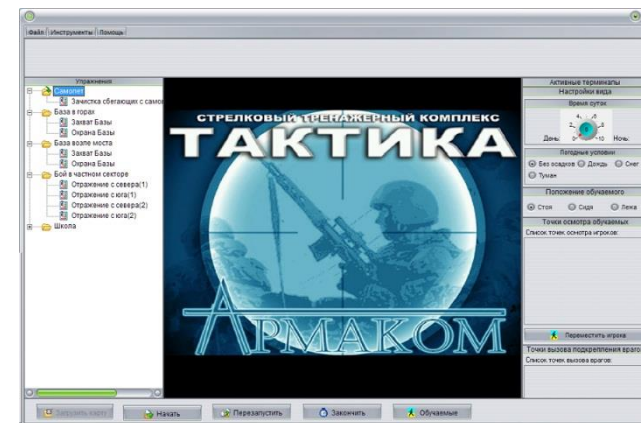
Файл Инструменты Помощь

Упражнения
Самолет
Зачистка сбегающих с само
База в горах
Захват Базы
Охрана Базы
База возле моста
Захват Базы
Охрана Базы
Бой в частном секторе
Отражение с севера(1)
Отражение с юга(1)
Отражение с севера(2)
Отражение с юга(2)
Школа

СТРЕЛКОВЫЙ ТРЕНАЖЕРНЫЙ КОМПЛЕКС
ТАКТИКА
АРМАКОМ

Активные терминалы
Настройки вида
Время суток
День
Ночь
Погодные условия
Без осадков
Дождь
Снег
Туман
Положение обучаемого
Стоя
Сидя
Лежа
Точки осмотра обучаемых
Список точек осмотра игроков:
Переместить игрока
Точки вызова подкрепления врагов
Список точек вызова врагов:

Загрузить карту
Начать
Перезапустить
Закончить
Обучаемые